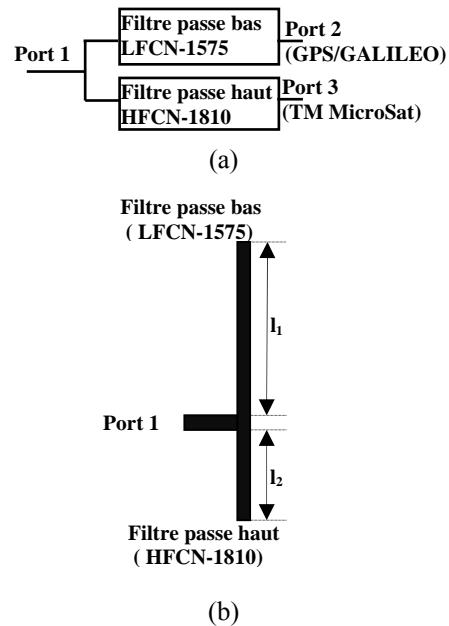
Filtre passe bas
LFCN-1575

Port 2
(GPS/GALILEO)

Port 1

Filtre passe haut
HFCN-1810

Port 3
(TM MicroSat)

(a)

Filtre passe bas
( LFCN-1575)

$l_1$

Port 1

$l_2$

Filtre passe haut
( HFCN-1810)

(b)